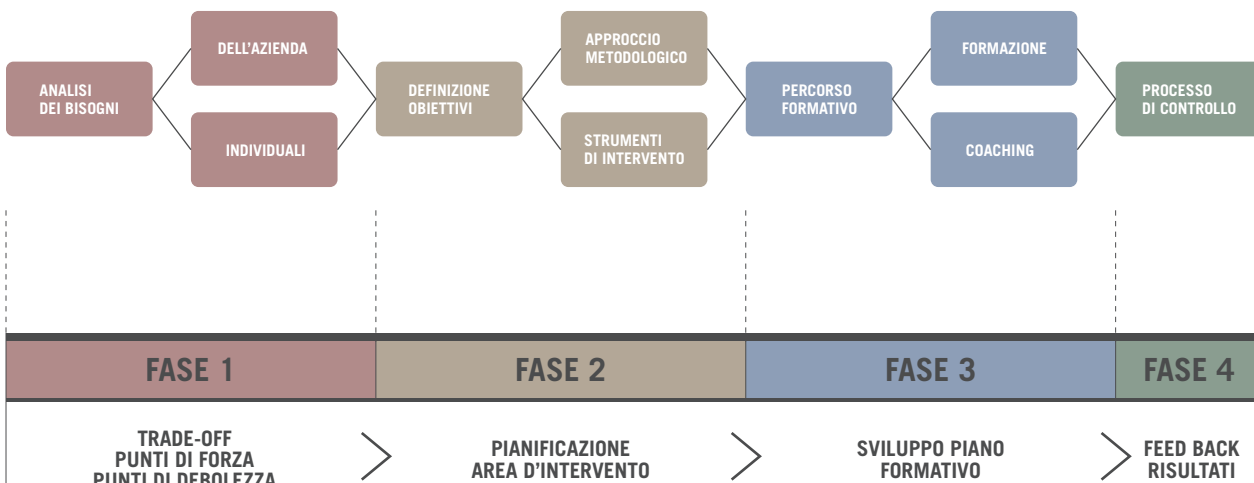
ANALISI DEI BISOGNI

DELL'AZIENDA

INDIVIDUALI

DEFINIZIONE OBIETTIVI

APPROCCIO METODOLOGICO

STRUMENTI DI INTERVENTO

PERCORSO FORMATIVO

FORMAZIONE

COACHING

PROCESSO DI CONTROLLO

FASE 1

FASE 2

FASE 3

FASE 4

TRADE-OFF PUNTI DI FORZA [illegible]

PIANIFICAZIONE AREA D'INTERVENTO

SVILUPPO PIANO FORMATIVO

FEED BACK RISULTATI